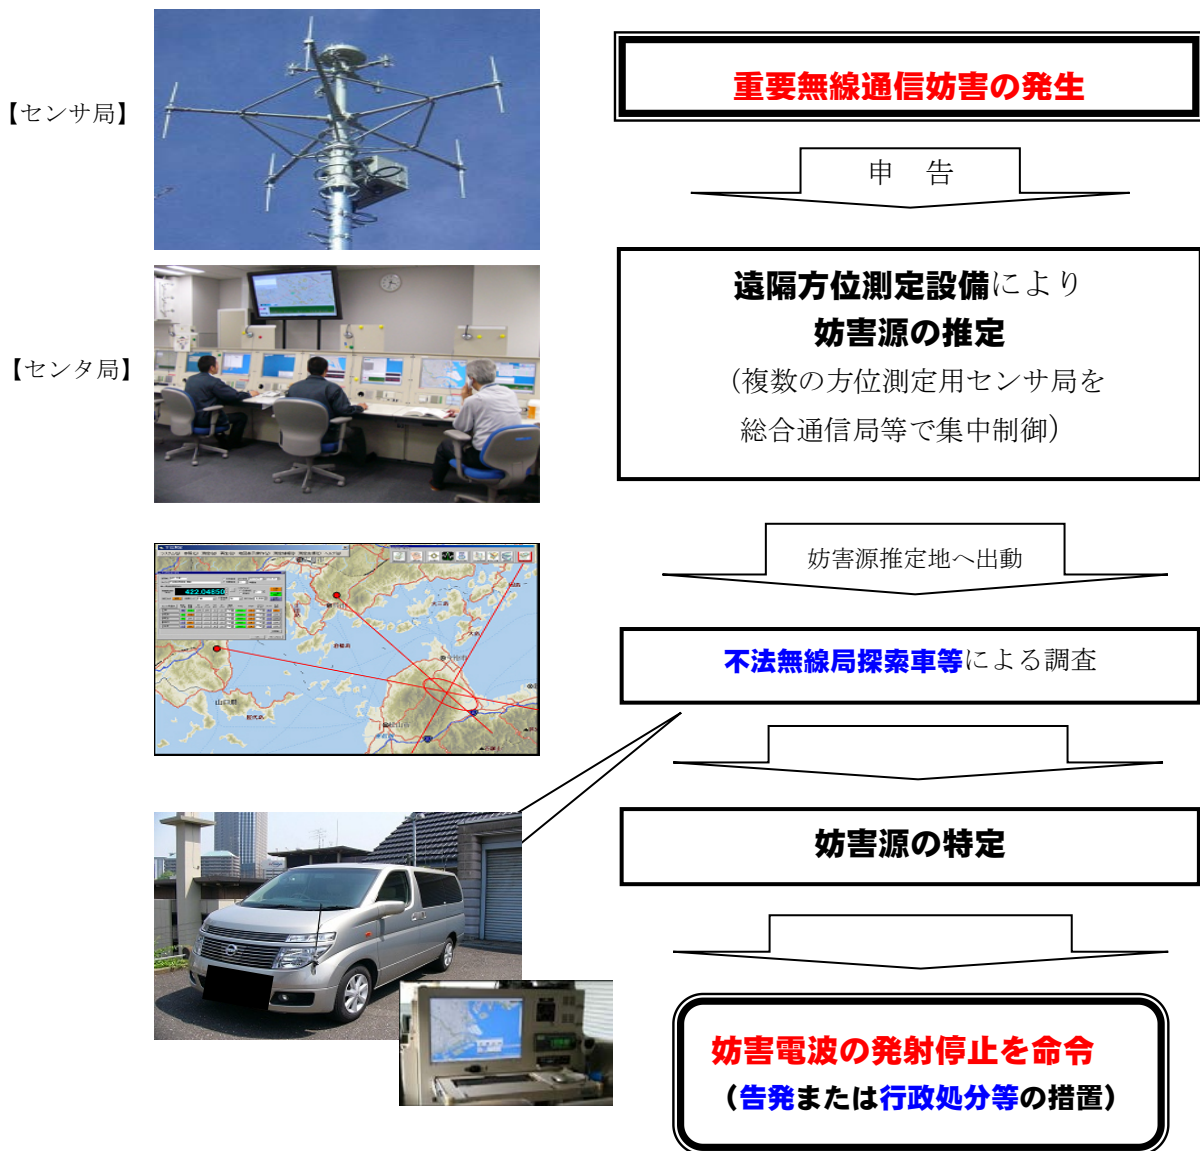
【センサ局】

【センタ局】

重要無線通信妨害の発生

申　告

遠隔方位測定設備により
妨害源の推定
(複数の方位測定用センサ局を
総合通信局等で集中制御)

妨害源推定地へ出動

不法無線局探索車等による調査

妨害源の特定

妨害電波の発射停止を命令
(告発または行政処分等の措置)